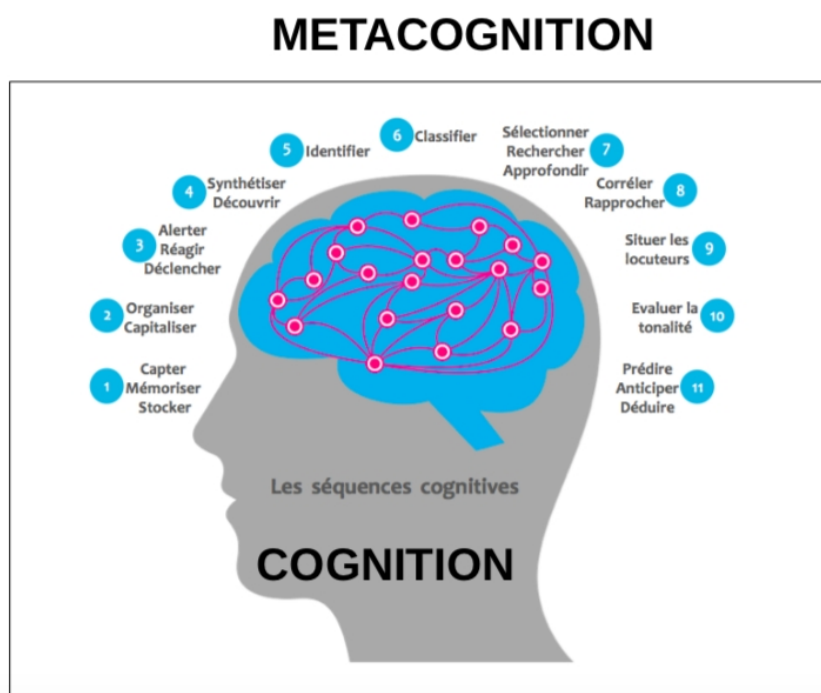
METACOGNITION

5 Identifier

6 Classifier

Sélectionner
Rechercher
Approfondir 7

4 Synthétiser
Découvrir

Corréler
Rapprocher 8

3 Alerter
Réagir
Déclencher

Situer les
locuteurs 9

2 Organiser
Capitaliser

Evaluer la
tonalité 10

1 Capter
Mémoriser
Stocker

Prédire
Anticiper
Déduire 11

Les séquences cognitives

COGNITION